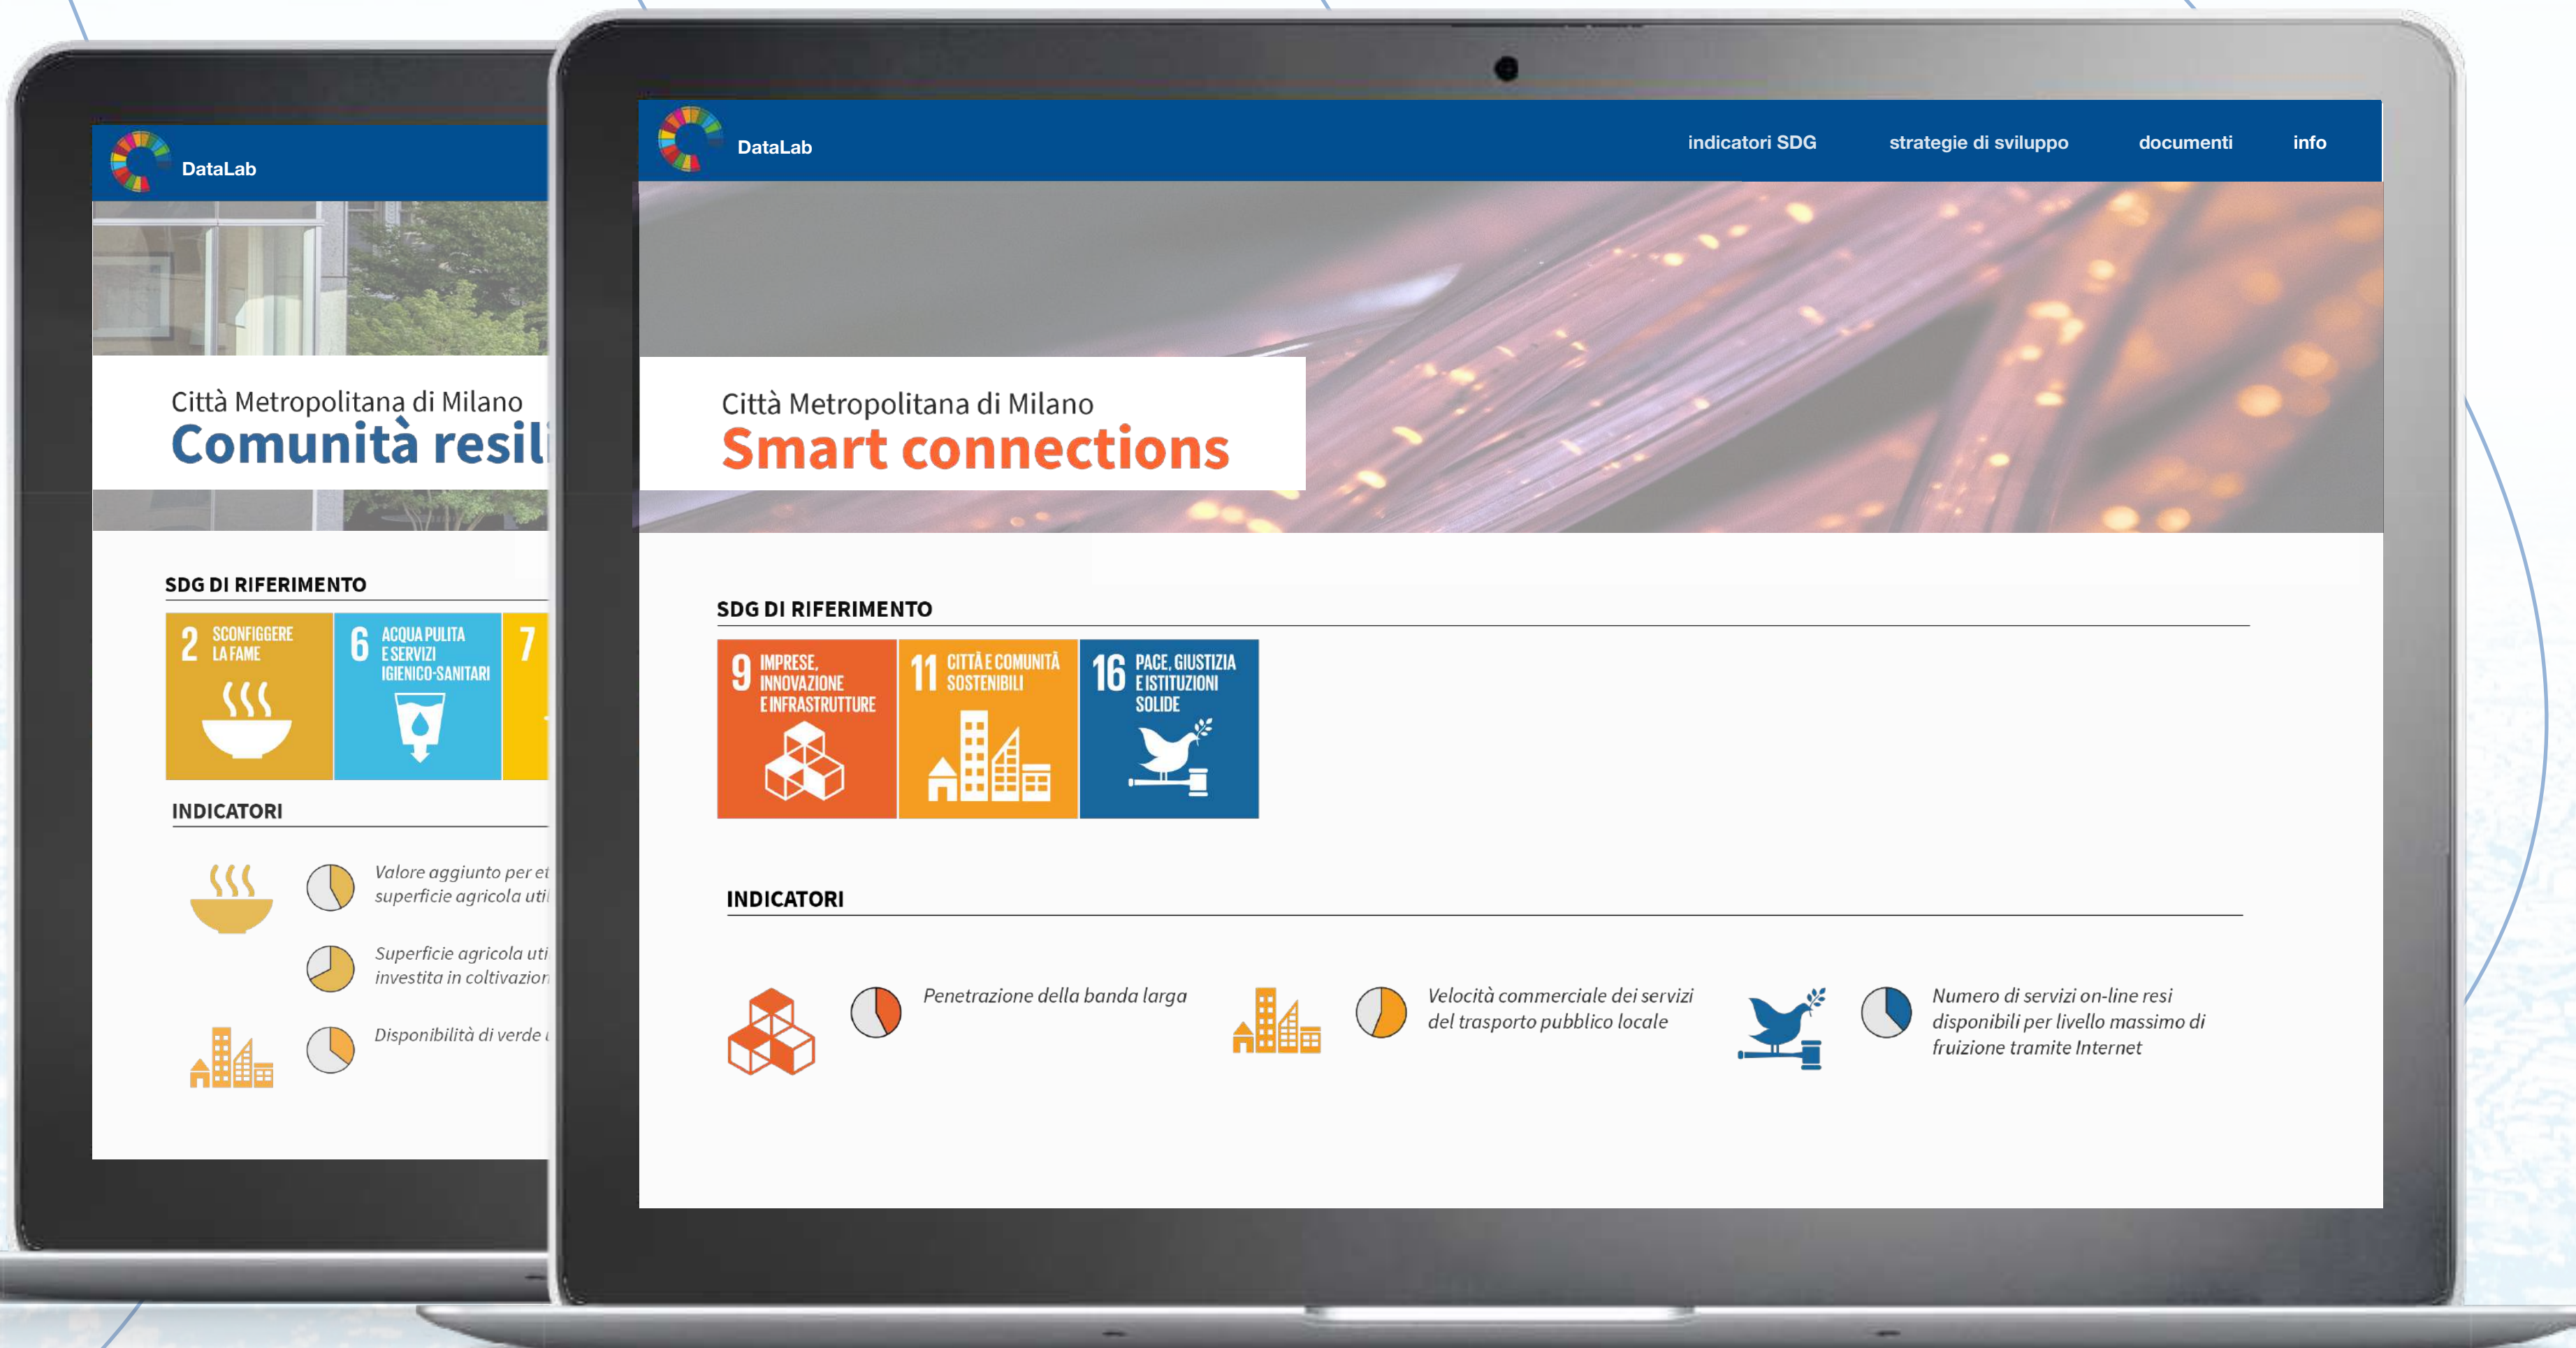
DataLab

Città Metropolitana di Milano
Comunità resili

SDG DI RIFERIMENTO

2 SCONFIGGERE LA FAME

6 ACQUA PULITA E SERVIZI IGIENICO-SANITARI

7

INDICATORI

Valore aggiunto per et superficie agricola uti

Superficie agricola uti investita in coltivazion

Disponibilità di verde

DataLab

indicatori SDG

strategie di sviluppo

documenti

info

Città Metropolitana di Milano
Smart connections

SDG DI RIFERIMENTO

9 IMPRESE, INNOVAZIONE E INFRASTRUTTURE

11 CITTÀ E COMUNITÀ SOSTENIBILI

16 PACE, GIUSTIZIA E ISTITUZIONI SOLIDE

INDICATORI

Penetrazione della banda larga

Velocità commerciale dei servizi del trasporto pubblico locale

Numero di servizi on-line resi disponibili per livello massimo di fruizione tramite Internet